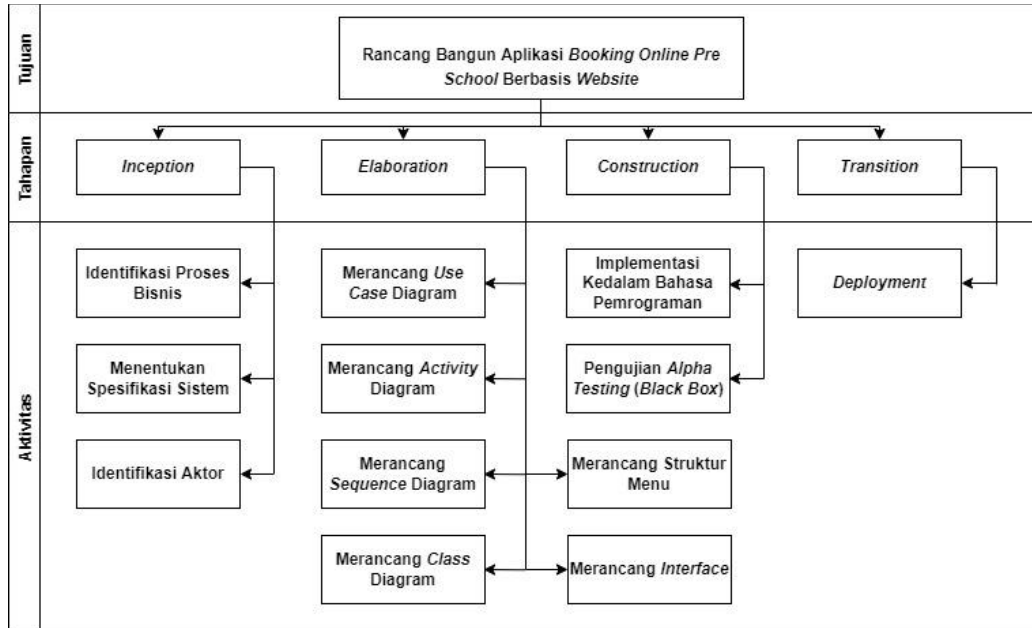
Tujuan

Rancang Bangun Aplikasi Booking Online Pre School Berbasis Website

Tahapan

Inception

Elaboration

Construction

Transition

Aktivitas

Identifikasi Proses Bisnis

Menentukan Spesifikasi Sistem

Identifikasi Aktor

Merancang Use Case Diagram

Merancang Activity Diagram

Merancang Sequence Diagram

Merancang Class Diagram

Implementasi Kedalam Bahasa Pemrograman

Pengujian Alpha Testing (Black Box)

Merancang Struktur Menu

Merancang Interface

Deployment